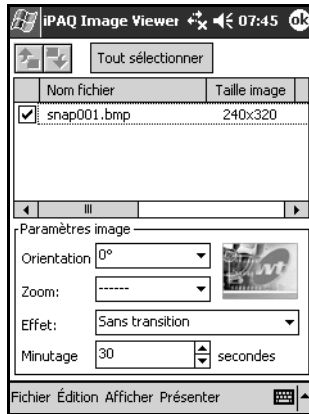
iPAQ Image Viewer 07:45 ok

Tout sélectionner

| Nom fichier | Taille image |
|---|---|
| ✓ snap001.bmp | 240x320 |

Paramètres image

Orientation 0°

Zoom: ------

Effet: Sans transition

Minutage 30 secondes

Fichier Édition Afficher Présenter